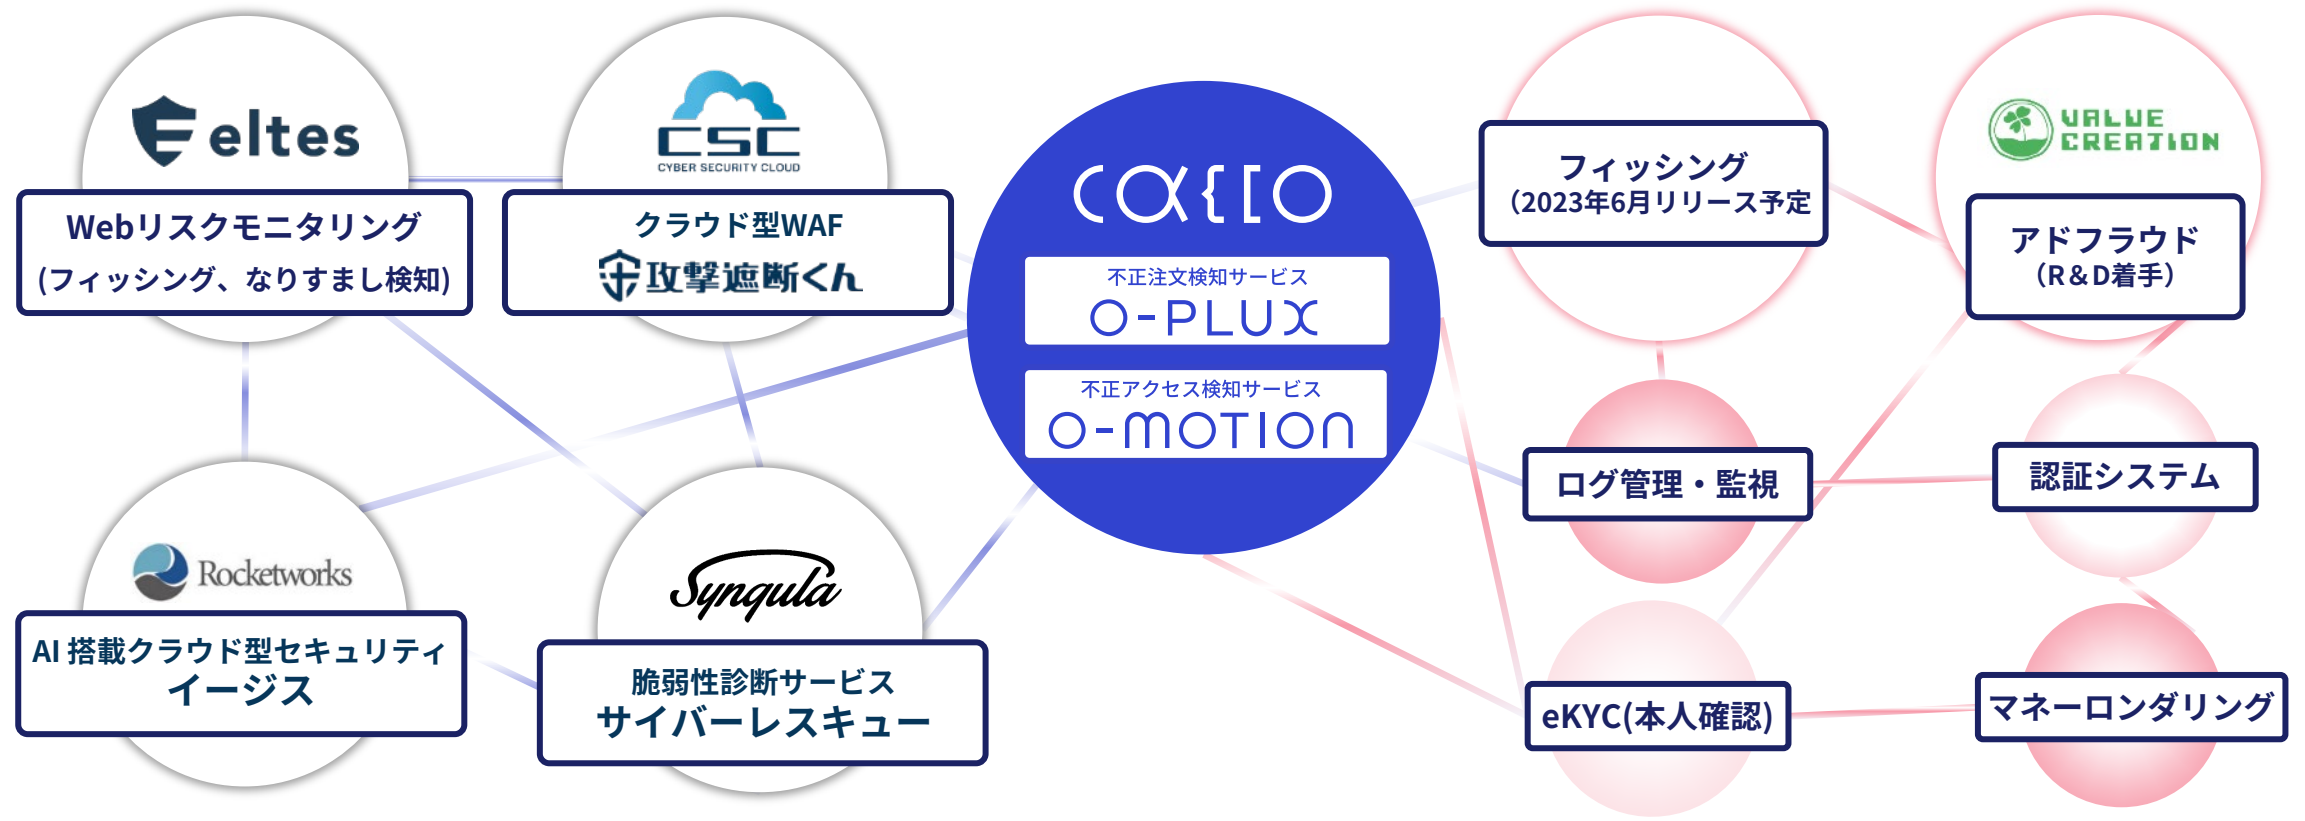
eltes

Webリスクモニタリング
(フィッシング、なりすまし検知)

CSC
CYBER SECURITY CLOUD

クラウド型WAF
攻撃遮断くん

cacco

不正注文検知サービス
O-PLUX

不正アクセス検知サービス
O-MOTION

フィッシング
(2023年6月リリース予定

VALUE CREATION

アドフラウド
(R&D着手)

ログ管理・監視

認証システム

Rocketworks

AI 搭載クラウド型セキュリティ
イージス

Synqula

脆弱性診断サービス
サイバーレスキュー

eKYC(本人確認)

マネーロンダリング